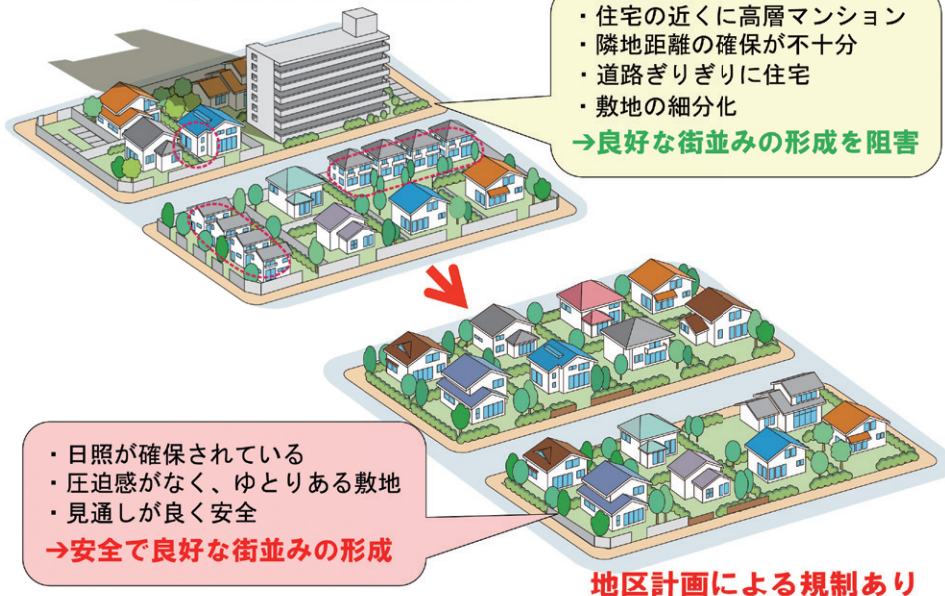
・住宅の近くに高層マンション
・隣地距離の確保が不十分
・道路ぎりぎりに住宅
・敷地の細分化
→良好な街並みの形成を阻害

・日照が確保されている
・圧迫感がなく、ゆとりある敷地
・見通しが良く安全
→安全で良好な街並みの形成

地区計画による規制あり